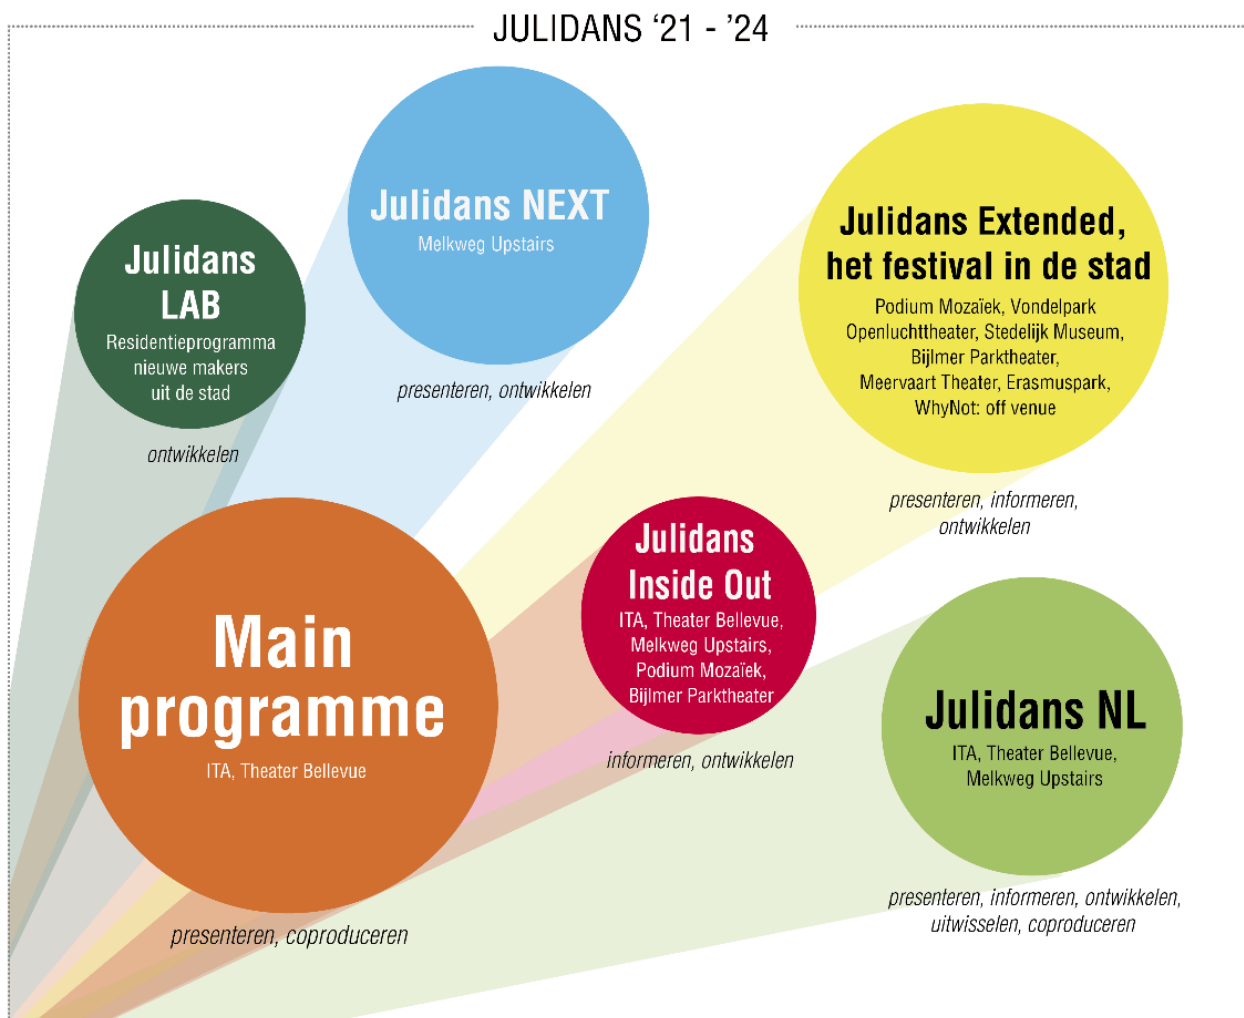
JULIDANS ‘21 - ’24

Julidans NEXT
Melkweg Upstairs

presenteren, ontwikkelen

Julidans LAB
Residentieprogramma nieuwe makers uit de stad

ontwikkelen

Julidans Extended, het festival in de stad
Podium Mozaïek, Vondelpark Openluchttheater, Stedelijk Museum, Bijlmer Parktheater, Meervaart Theater, Erasmuspark, WhyNot: off venue

presenteren, informeren, ontwikkelen

Main programme
ITA, Theater Bellevue

presenteren, coproduceren

Julidans Inside Out
ITA, Theater Bellevue, Melkweg Upstairs, Podium Mozaïek, Bijlmer Parktheater

informeren, ontwikkelen

Julidans NL
ITA, Theater Bellevue, Melkweg Upstairs

presenteren, informeren, ontwikkelen, uitwisselen, coproduceren